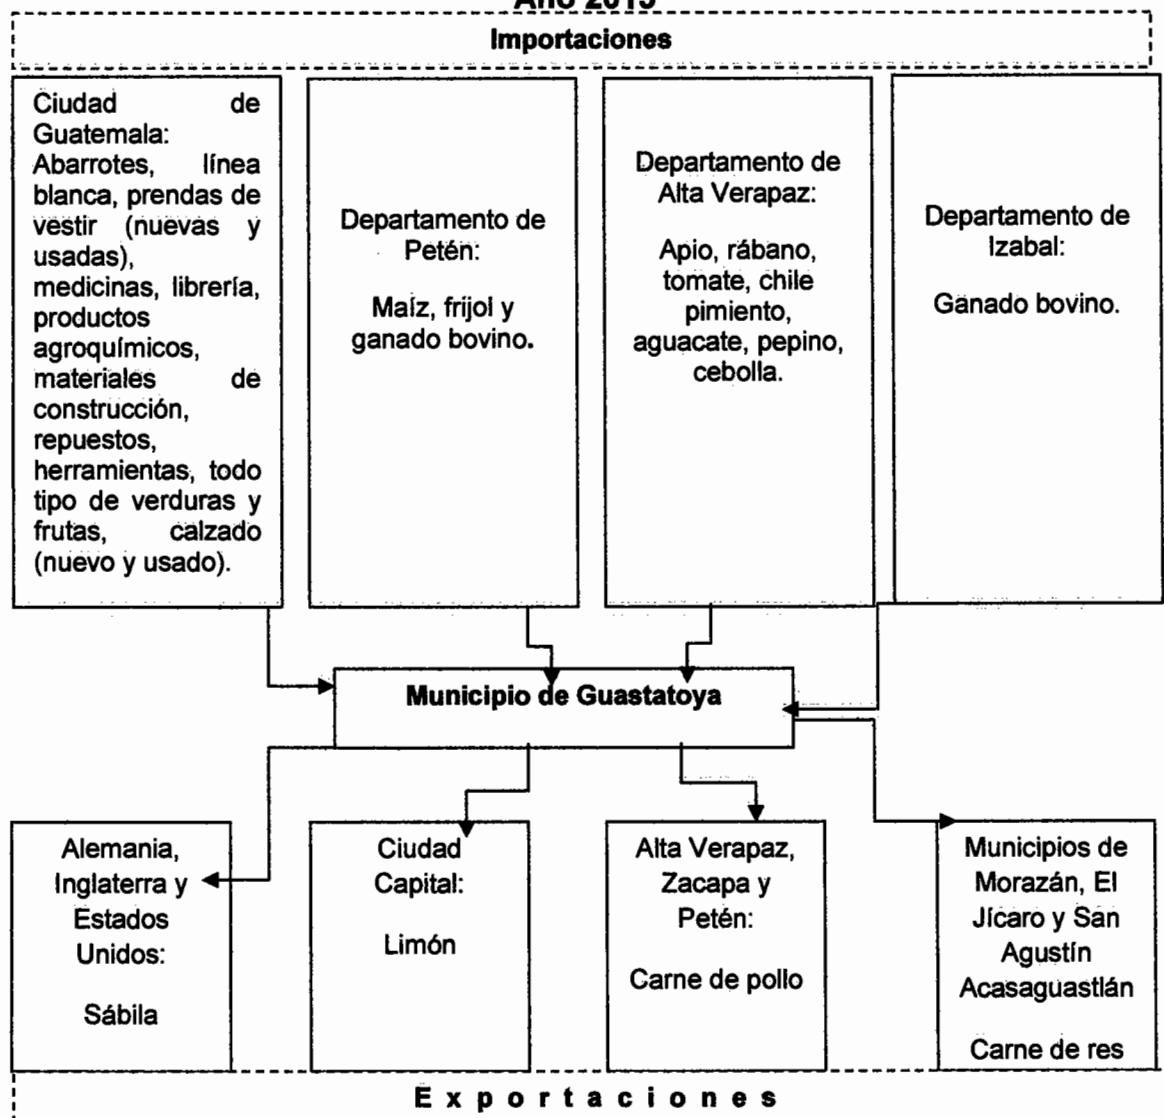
Año 2013

Importaciones

Ciudad de Guatemala: Abarrotes, línea blanca, prendas de vestir (nuevas y usadas), medicinas, librería, productos agroquímicos, materiales de construcción, repuestos, herramientas, todo tipo de verduras y frutas, calzado (nuevo y usado).

Departamento de Petén:

Maíz, fríjol y ganado bovino.

Departamento de Alta Verapaz:

Apio, rábano, tomate, chile pimiento, aguacate, pepino, cebolla.

Departamento de Izabal:

Ganado bovino.

Municipio de Guastatoya

Alemania, Inglaterra y Estados Unidos:

Sábila

Ciudad Capital:

Limón

Alta Verapaz, Zacapa y Petén:

Carne de pollo

Municipios de Morazán, El Jícaro y San Agustín Acasaguastlán

Carne de res

Exportaciones